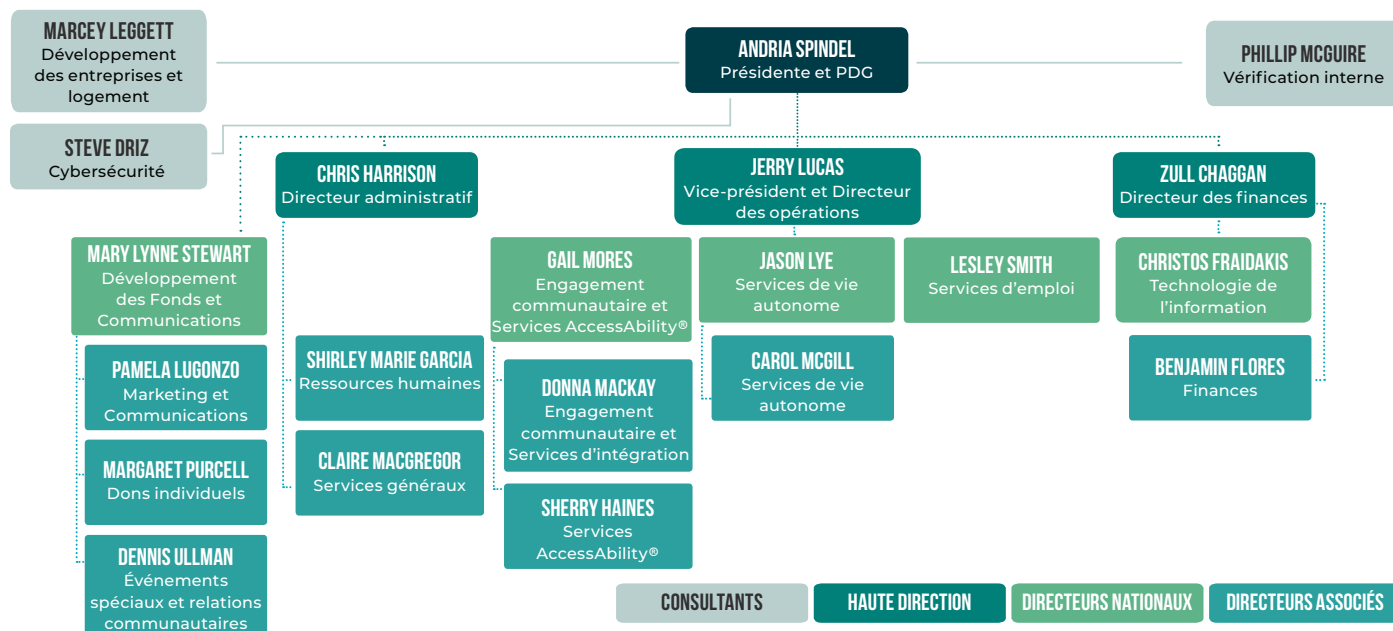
MARCEY LEGGETT
Développement des entreprises et logement

ANDRIA SPINDEL
Présidente et PDG

PHILLIP MCGUIRE
Vérification interne

STEVE DRIZ
Cybersécurité

CHRIS HARRISON
Directeur administratif

JERRY LUCAS
Vice-président et Directeur des opérations

ZULL CHAGGAN
Directeur des finances

MARY LYNNE STEWART
Développement des Fonds et Communications

GAIL MORES
Engagement communautaire et Services AccessAbility®

JASON LYE
Services de vie autonome

LESLEY SMITH
Services d'emploi

CHRISTOS FRAIDAKIS
Technologie de l'information

PAMELA LUGONZO
Marketing et Communications

SHIRLEY MARIE GARCIA
Ressources humaines

DONNA MACKAY
Engagement communautaire et Services d'intégration

CAROL MCGILL
Services de vie autonome

BENJAMIN FLORES
Finances

MARGARET PURCELL
Dons individuels

CLAIRE MACGREGOR
Services généraux

SHERRY HAINES
Services AccessAbility®

DENNIS ULLMAN
Événements spéciaux et relations communautaires

CONSULTANTS
HAUTE DIRECTION
DIRECTEURS NATIONAUX
DIRECTEURS ASSOCIÉS